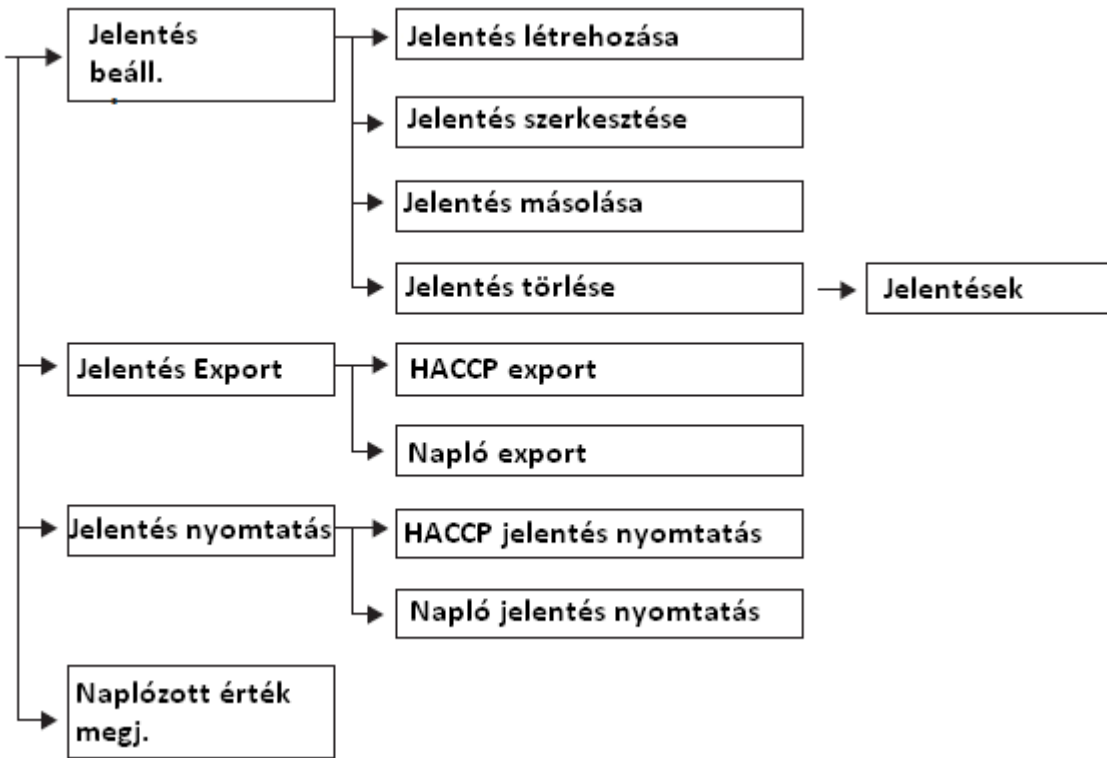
Jelentés beáll.

Jelentés létrehozása

Jelentés szerkesztése

Jelentés másolása

Jelentés törlése

Jelentések

Jelentés Export

HACCP export

Napló export

Jelentés nyomtatás

HACCP jelentés nyomtatás

Napló jelentés nyomtatás

Naplózott érték megj.